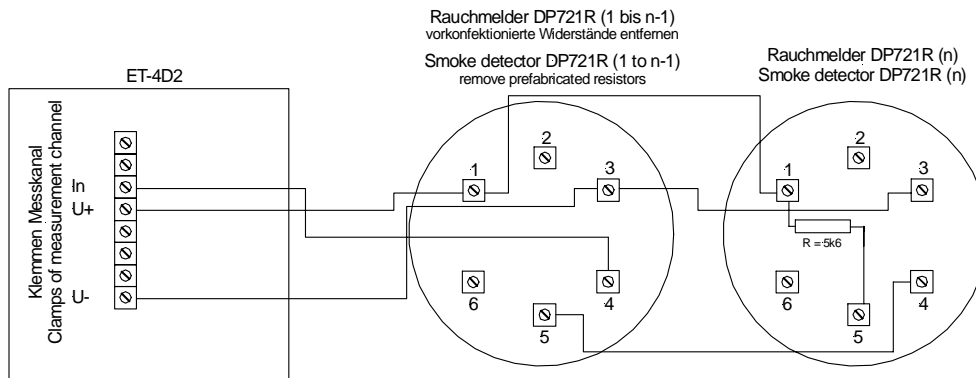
Rauchmelder DP721R (1 bis n-1)
vorkonfektionierte Widerstände entfernen

Smoke detector DP721R (1 to n-1)
remove prefabricated resistors

Rauchmelder DP721R (n)
Smoke detector DP721R (n)

ET-4D2

Klemmen Messkanal
Clamps of measurement channel

In
U+
U-

1
2
3
4
5
6

1
2
3
4
5
6

R = 5k6